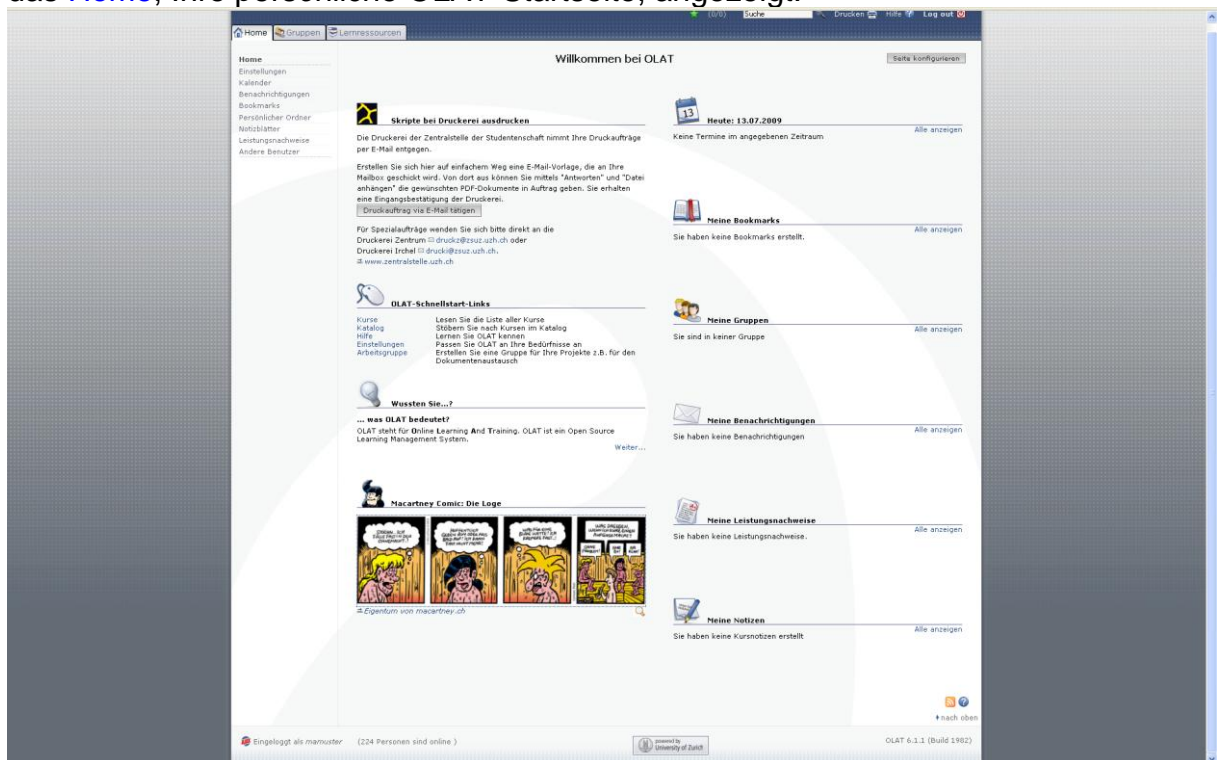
das Home, Ihre persönliche OLAT-Startseite, angezeigt.

(0/0) Suche Drucken Hilfe Log out

Home Gruppen Lernressourcen

Home
Einstellungen
Kalender
Benachrichtigungen
Bookmarks
Persönlicher Ordner
Notizblätter
Leistungsnachweise
Andere Benutzer

Willkommen bei OLAT

Seite konfigurieren

Skripte bei Druckerei ausdrucken

Die Druckerei der Zentralstelle der Studentenschaft nimmt Ihre Druckaufträge per E-Mail entgegen.

Erstellen Sie sich hier auf einfachem Weg eine E-Mail-Vorlage, die an Ihre Mailbox geschickt wird. Von dort aus können Sie mittels "Antworten" und "Datei anhängen" die gewünschten PDF-Dokumente in Auftrag geben. Sie erhalten eine Eingangsbestätigung der Druckerei.

Druckauftrag via E-Mail tätigen

Für Spezialaufträge wenden Sie sich bitte direkt an die Druckerei Zentrum druckz@zsuz.uzh.ch oder Druckerei Irchel drucki@zsuz.uzh.ch.
www.zentralstelle.uzh.ch

OLAT-Schnellstart-Links

| | |
|---|---|
| Kurse | Lesen Sie die Liste aller Kurse |
| Katalog | Stöbern Sie nach Kursen im Katalog |
| Hilfe | Lernen Sie OLAT kennen |
| Einstellungen | Passen Sie OLAT an Ihre Bedürfnisse an |
| Arbeitsgruppe | Erstellen Sie eine Gruppe für Ihre Projekte z.B. für den Dokumentenaustausch |

Wussten Sie...?

... was OLAT bedeutet?
OLAT steht für Online Learning And Training. OLAT ist ein Open Source Learning Management System.
Weiter...

Macartney Comic: Die Loge

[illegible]

Eigentum von macartney.ch

13
Heute: 13.07.2009
Alle anzeigen
Keine Termine im angegebenen Zeitraum

Meine Bookmarks
Alle anzeigen
Sie haben keine Bookmarks erstellt.

Meine Gruppen
Alle anzeigen
Sie sind in keiner Gruppe

Meine Benachrichtigungen
Alle anzeigen
Sie haben keine Benachrichtigungen

Meine Leistungsnachweise
Alle anzeigen
Sie haben keine Leistungsnachweise.

Meine Notizen
Alle anzeigen
Sie haben keine Kursnotizen erstellt

nach oben

Eingeloggt als mamuster (224 Personen sind online )

powered by University of Zurich

OLAT 6.1.1 (Build 1982)